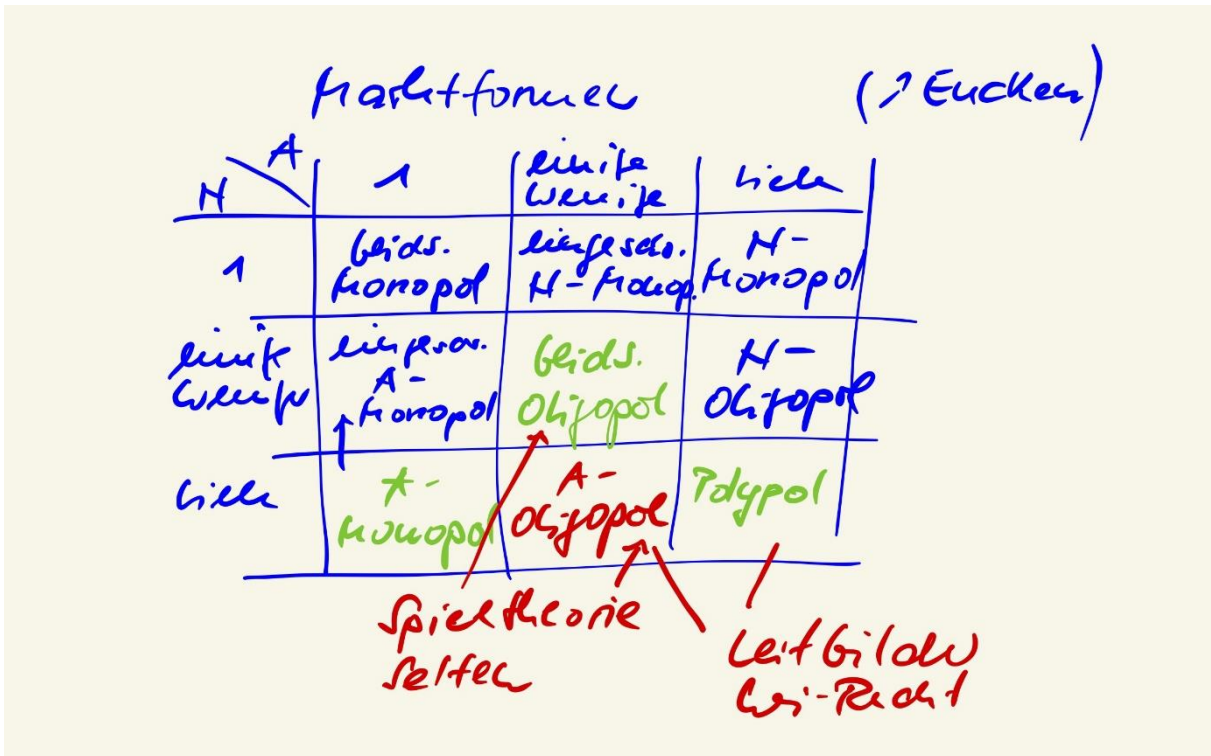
Marktformen (↗ Eucken)

| N \ A | 1 | einige wenige | viele |
|---|---|---|---|
| 1 | beids. Monopol | eingeschr. N-Monop. | N-Monopol |
| einige wenige | eingeschr. A-Monopol | beids. Oligopol | N-Oligopol |
| viele | A-Monopol | A-Oligopol | Polypol |

Spieltheorie

selten

Leitbild Wi-Recht